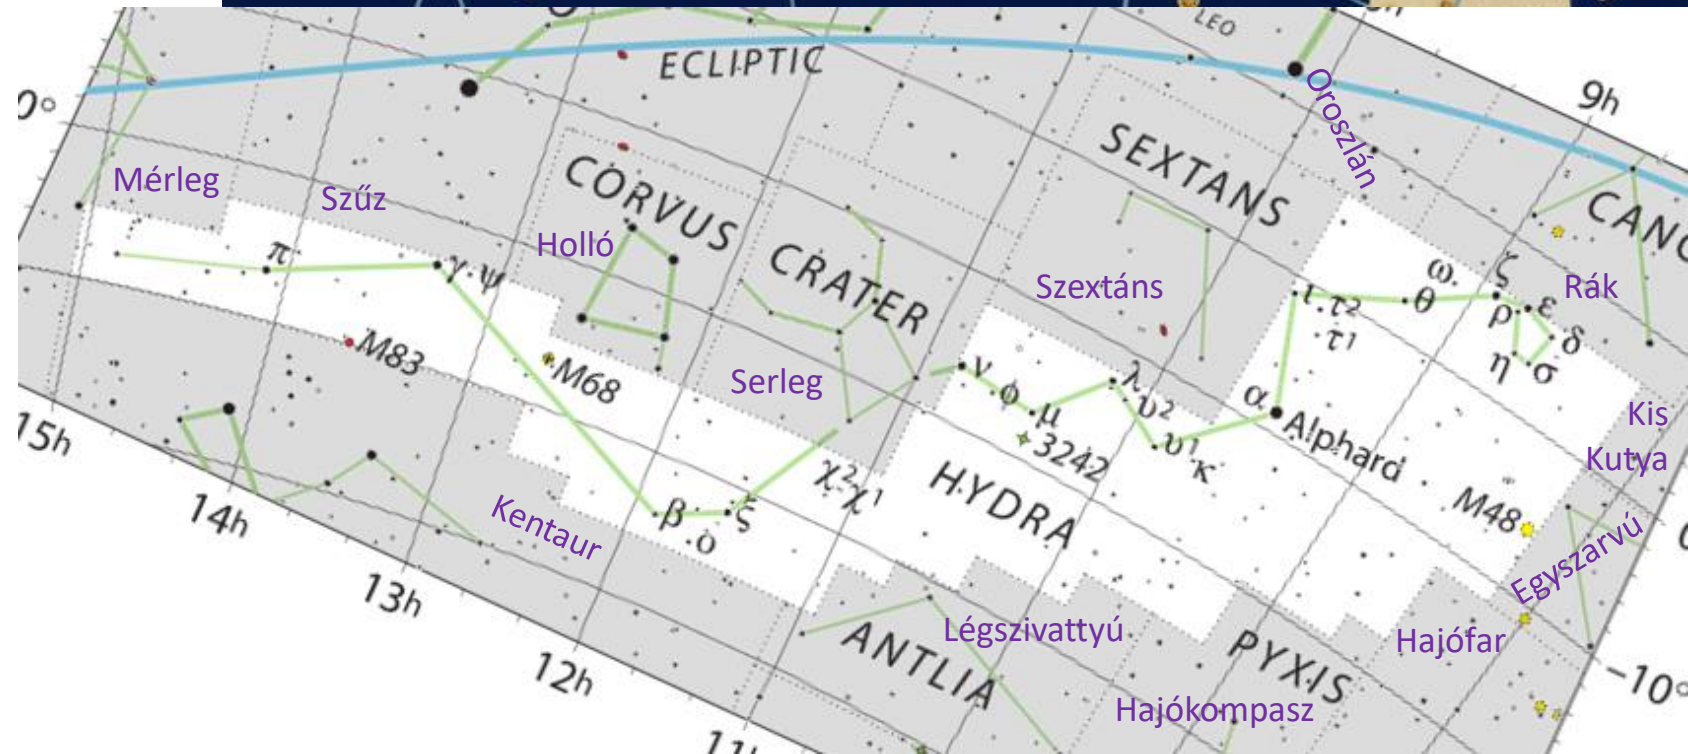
LEO
ECLIPTIC
0°
9h
Oroszlán
SEXTANS
CANC
Mérleg
Szűz
CORVUS
Holló
CRATER
Szextáns
Rák
π
γ
ψ
ι
$\tau^2$
$\tau^1$
ω
θ
ζ
ρ
ε
δ
η
σ
M83
M68
Serleg
ν
φ
μ
λ
$\upsilon^2$
$\upsilon^1$
κ
α
Alphard
3242
Kis Kutya
15h
$\chi^2$
$\chi^1$
HYDRA
M48
14h
Kentaur
β
ο
ξ
Egyszarvú
13h
Légszivattyú
PYXIS
Hajófar
ANTLIA
12h
-10°
Hajókompasz
11h